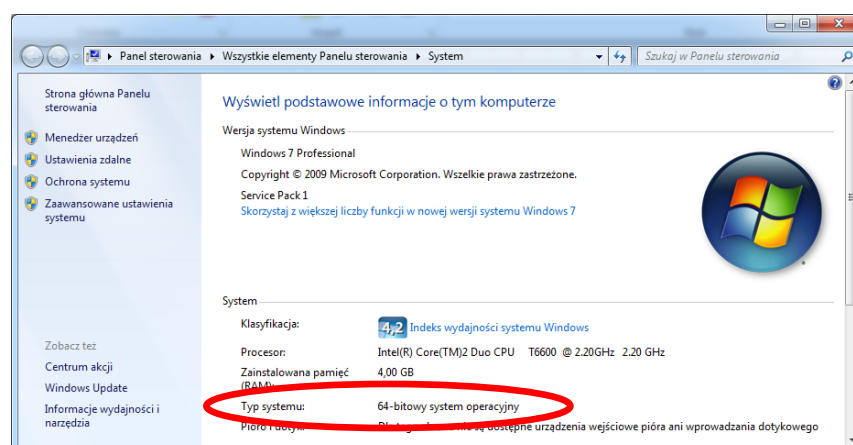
Panel sterowania ▸ Wszystkie elementy Panelu sterowania ▸ System

Szukaj w Panelu sterowania

Strona główna Panelu sterowania

Menedżer urządzeń

Ustawienia zdalne

Ochrona systemu

Zaawansowane ustawienia systemu

Zobacz też

Centrum akcji

Windows Update

Informacje wydajności i narzędzia

Wyświetl podstawowe informacje o tym komputerze

Wersja systemu Windows

Windows 7 Professional

Copyright © 2009 Microsoft Corporation. Wszelkie prawa zastrzeżone.

Service Pack 1

Skorzystaj z większej liczby funkcji w nowej wersji systemu Windows 7

System

Klasyfikacja: 4,2 Indeks wydajności systemu Windows

Procesor: Intel(R) Core(TM)2 Duo CPU T6600 @ 2.20GHz 2.20 GHz

Zainstalowana pamięć (RAM): 4,00 GB

Typ systemu: 64-bitowy system operacyjny

Pióro i dotyk: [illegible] są dostępne urządzenia wejściowe pióra ani wprowadzania dotykowego